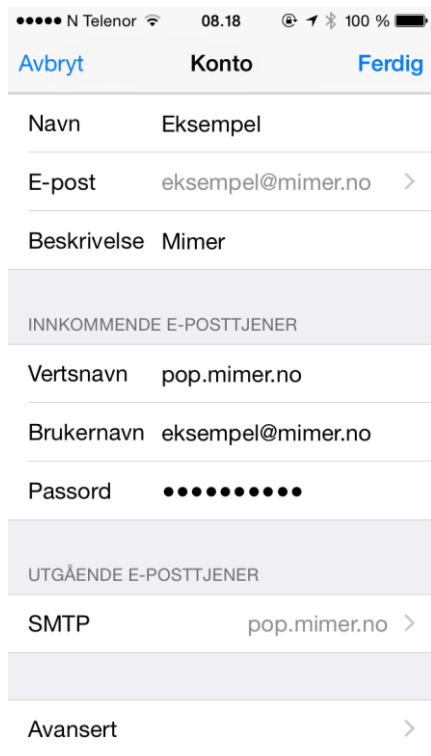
●●●●● N Telenor 08.18 100 %

Avbryt Konto Ferdig

Navn Eksempel

E-post eksempel@mimer.no >

Beskrivelse Mimer

INNKOMMENDE E-POSTTJENER

Vertsnavn pop.mimer.no

Brukernavn eksempel@mimer.no

Passord ●●●●●●●●●●

UTGÅENDE E-POSTTJENER

SMTP pop.mimer.no >

Avansert >